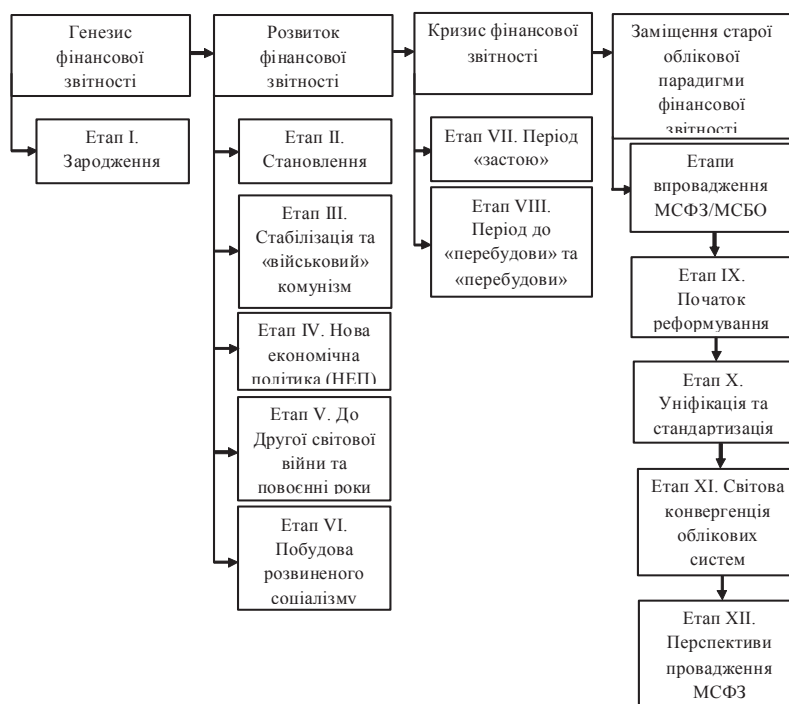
Генезис фінансової звітності

Етап І. Зародження

Розвиток фінансової звітності

Етап ІІ. Становлення

Етап ІІІ. Стабілізація та «військовий» комунізм

Етап IV. Нова економічна політика (НЕП)

Етап V. До Другої світової війни та повоєнні роки

Етап VI. Побудова розвиненого соціалізму

Кризис фінансової звітності

Етап VII. Період «застою»

Етап VIII. Період до «перебудови» та «перебудови»

Заміщення старої облікової парадигми фінансової звітності

Етапи впровадження МСФЗ/МСБО

Етап IX. Початок реформування

Етап X. Уніфікація та стандартизація

Етап XI. Світова конвергенція облікових систем

Етап XII. Перспективи провадження МСФЗ